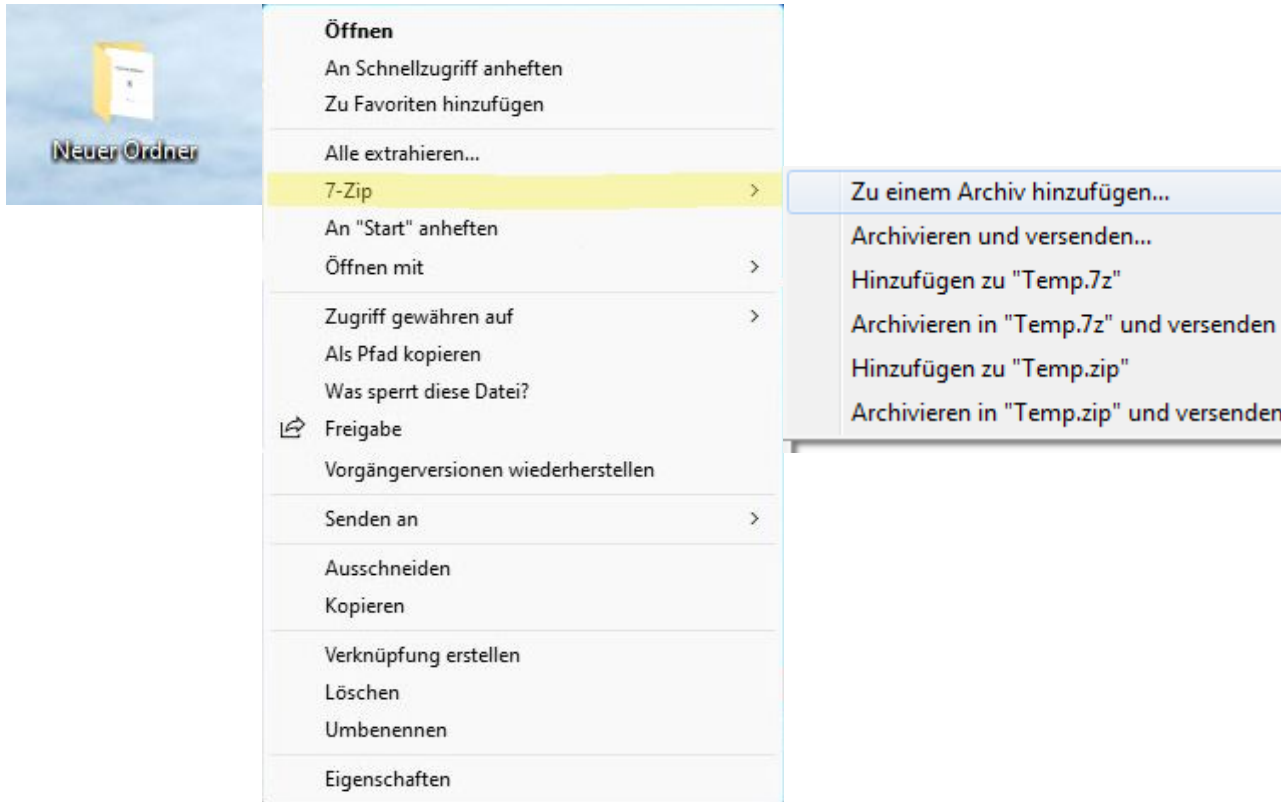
Neuer Ordner

Öffnen
An Schnellzugriff anheften
Zu Favoriten hinzufügen

Alle extrahieren...
7-Zip
An "Start" anheften
Öffnen mit

Zugriff gewähren auf
Als Pfad kopieren
Was sperrt diese Datei?
Freigabe
Vorgängerversionen wiederherstellen

Senden an

Ausschneiden
Kopieren

Verknüpfung erstellen
Löschen
Umbenennen

Eigenschaften

Zu einem Archiv hinzufügen...
Archivieren und versenden...
Hinzufügen zu "Temp.7z"
Archivieren in "Temp.7z" und versenden
Hinzufügen zu "Temp.zip"
Archivieren in "Temp.zip" und versenden